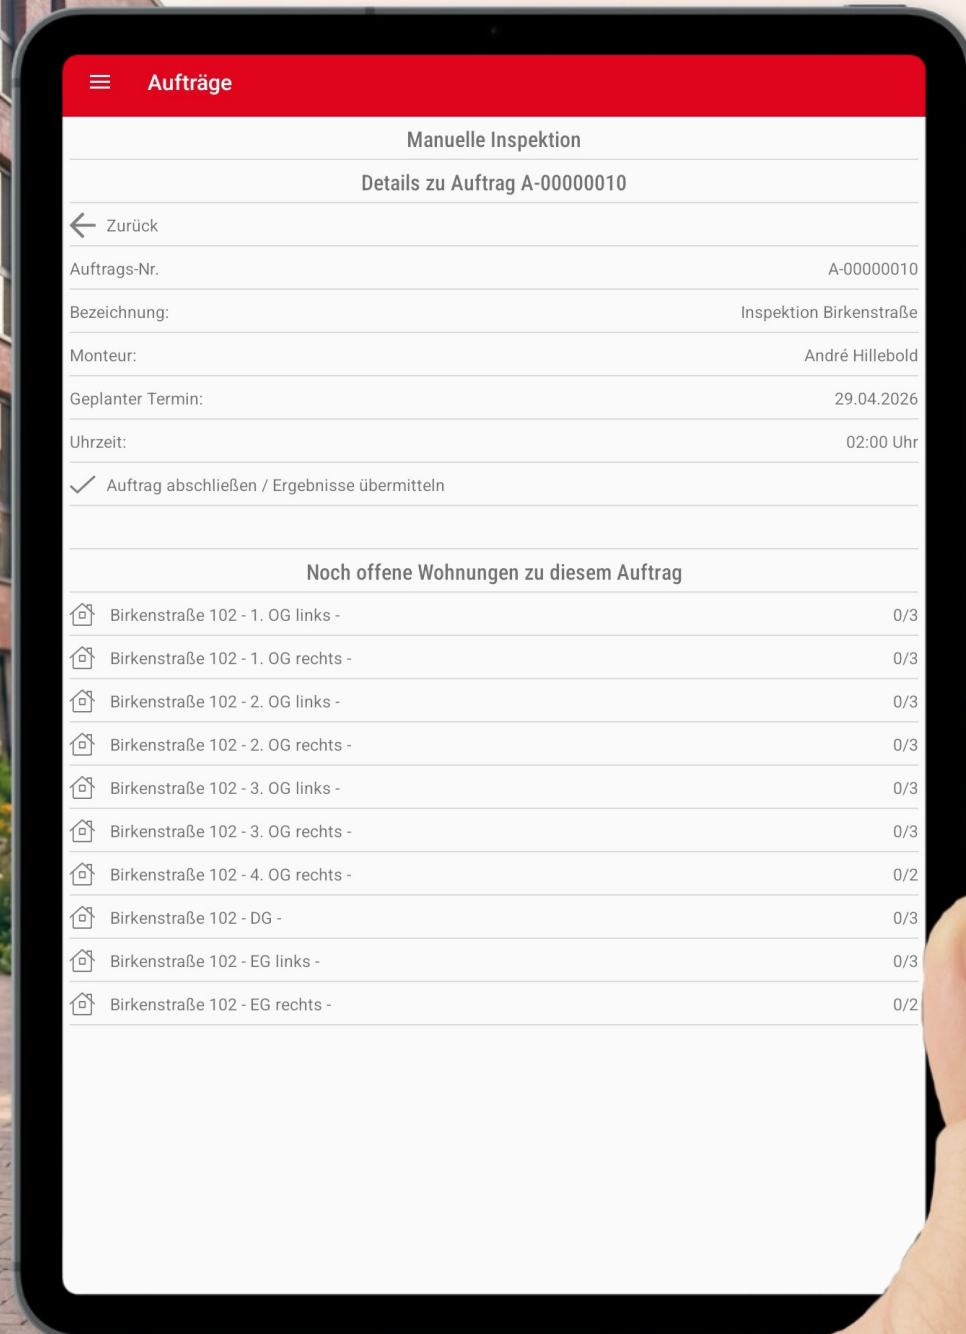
Aufträge

Manuelle Inspektion

Details zu Auftrag A-00000010

Zurück

| | |
|---|---|
| Auftrags-Nr. | A-00000010 |
| Bezeichnung: | Inspektion Birkenstraße |
| Monteur: | André Hillebold |
| Geplanter Termin: | 29.04.2026 |
| Uhrzeit: | 02:00 Uhr |

Auftrag abschließen / Ergebnisse übermitteln

Noch offene Wohnungen zu diesem Auftrag

| | |
|---|---|
| Birkenstraße 102 - 1. OG links - | 0/3 |
| Birkenstraße 102 - 1. OG rechts - | 0/3 |
| Birkenstraße 102 - 2. OG links - | 0/3 |
| Birkenstraße 102 - 2. OG rechts - | 0/3 |
| Birkenstraße 102 - 3. OG links - | 0/3 |
| Birkenstraße 102 - 3. OG rechts - | 0/3 |
| Birkenstraße 102 - 4. OG rechts - | 0/2 |
| Birkenstraße 102 - DG - | 0/3 |
| Birkenstraße 102 - EG links - | 0/3 |
| Birkenstraße 102 - EG rechts - | 0/2 |